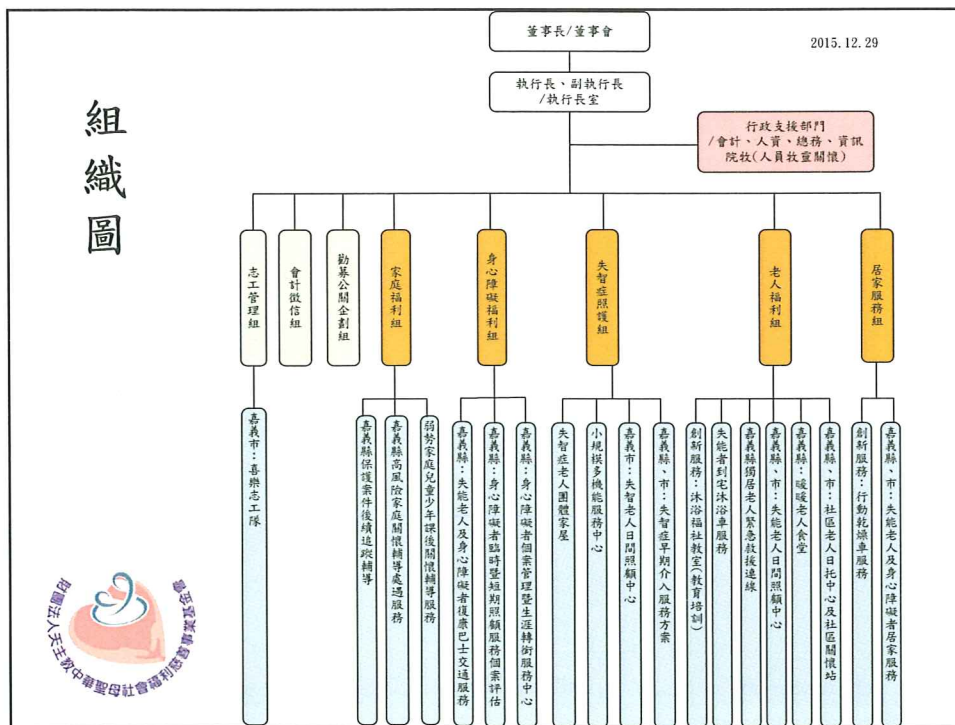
組織圖

2015.12.29

董事長/董事會

執行長、副執行長/執行長室

行政支援部門/會計、人資、總務、資訊院牧(人員牧靈關懷)

志工管理組

會計徵信組

勸募公關企劃組

家庭福利組

身心障礙福利組

失智症照護組

老人福利組

居家服務組

嘉義市:喜樂志工隊

嘉義縣保護案件後續追蹤輔導

嘉義縣高風險家庭關懷輔導處遇服務

弱勢家庭兒童少年課後關懷輔導服務

嘉義縣:失能老人及身心障礙者復康巴士交通服務

嘉義縣:身心障礙者臨時暨短期照顧服務個案評估

嘉義縣:身心障礙者個案管理暨生涯轉銜服務中心

失智症老人團體家屋

小規模多機能服務中心

嘉義市:失智老人日間照顧中心

嘉義縣、市:失智症早期介入服務方案

創新服務:沐浴福祉教室(教育培訓)

失能者到宅沐浴車服務

嘉義縣獨居老人緊急救援連線

嘉義縣、市:失能老人日間照顧中心

嘉義縣:暖暖老人食堂

嘉義縣、市:社區老人日托中心及社區關懷站

創新服務:行動乾燥車服務

嘉義縣、市:失能老人及身心障礙者居家服務

財團法人天主教中華聖母社會福利慈善事業基金會